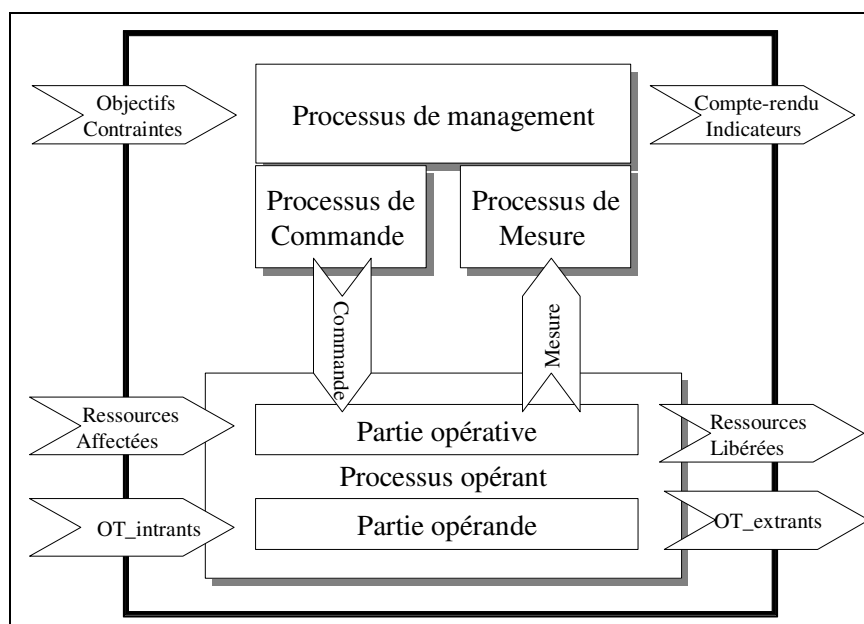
Objectifs Contraintes

Processus de management

Compte-rendu Indicateurs

Processus de Commande

Processus de Mesure

Commande

Mesure

Ressources Affectées

Partie opérative

Ressources Libérées

Processus opérant

OT_intrants

Partie opérande

OT_extrants